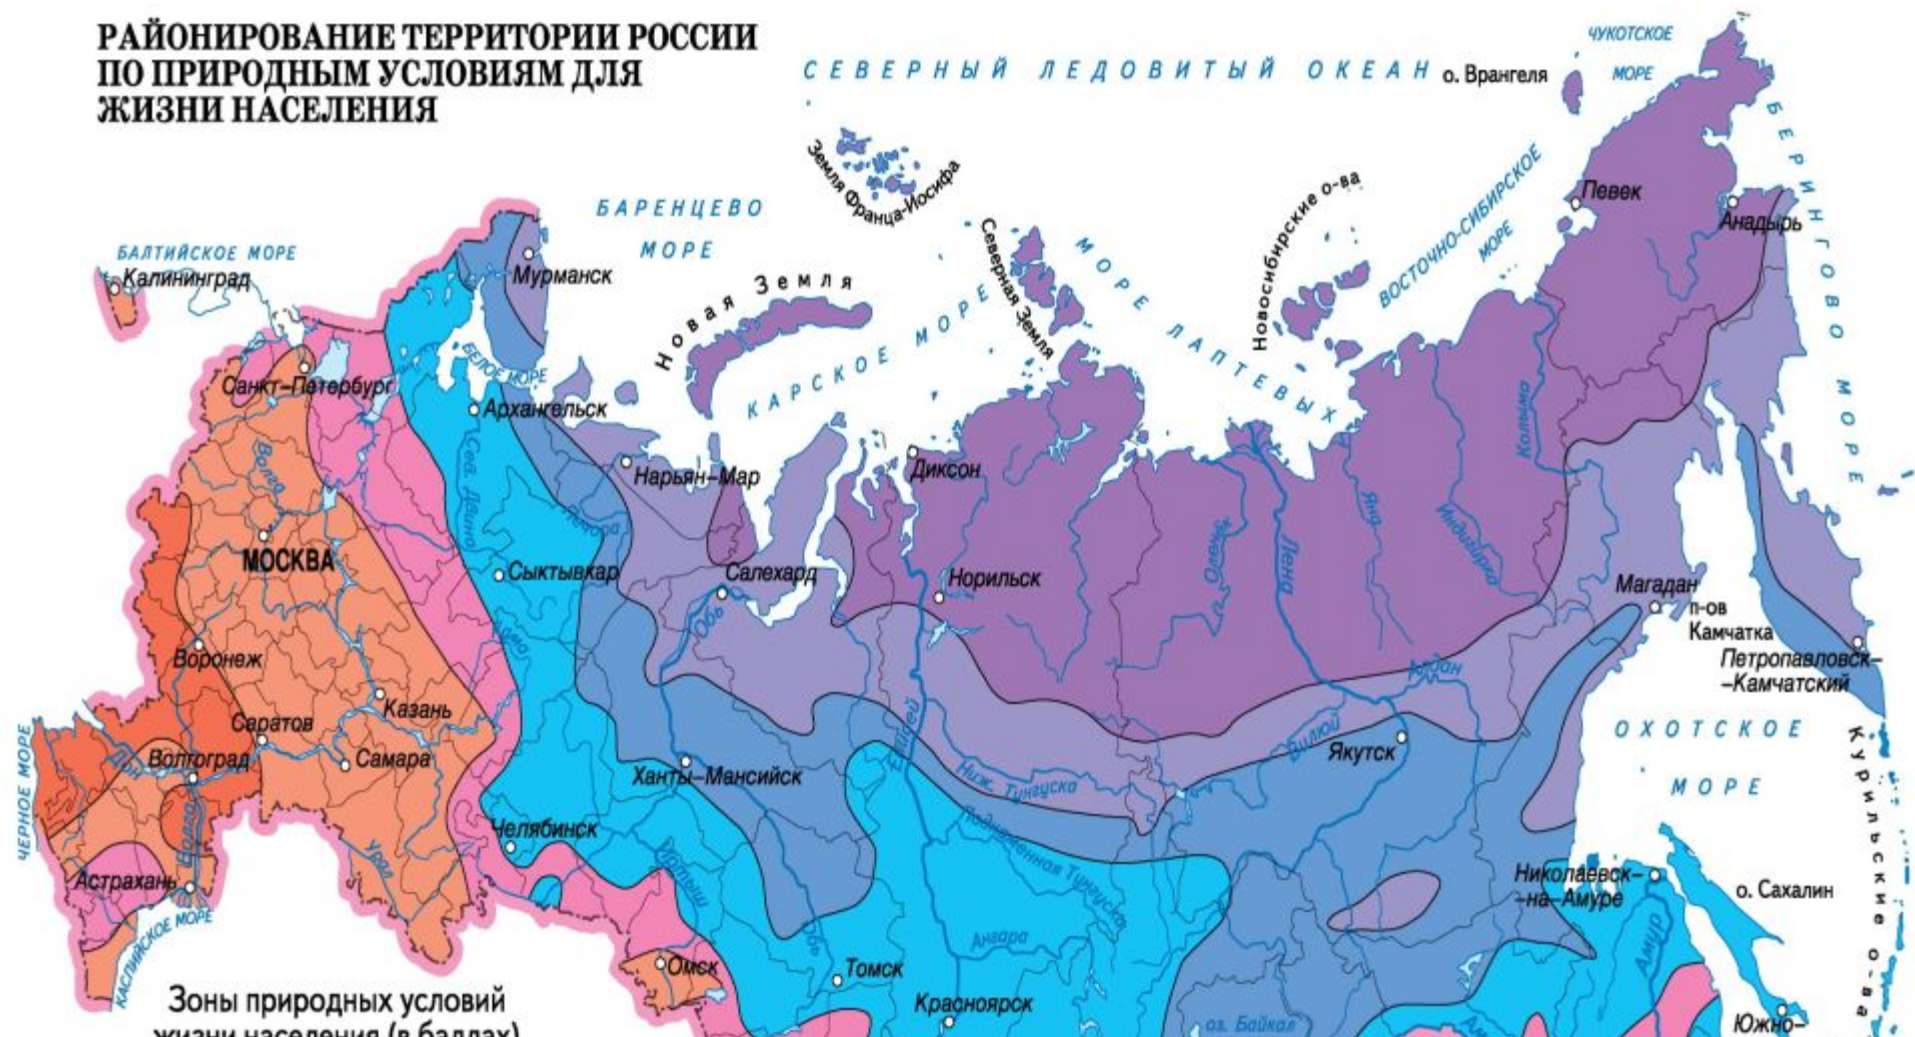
РАЙОНИРОВАНИЕ ТЕРРИТОРИИ РОССИИ ПО ПРИРОДНЫМ УСЛОВИЯМ ДЛЯ ЖИЗНИ НАСЕЛЕНИЯ

СЕВЕРНЫЙ ЛЕДОВИТЫЙ ОКЕАН
о. Врангеля
ЧУКОТСКОЕ МОРЕ
БЕРИНГОВО МОРЕ
Земля Франца-Иосифа
Певек
Анадырь
БАРЕНЦЕВО МОРЕ
Новосибирские о-ва
ВОСТОЧНО-СИБИРСКОЕ МОРЕ
БАЛТИЙСКОЕ МОРЕ
Калининград
Мурманск
Новая Земля
Северная Земля
МОРЕ ЛАПТЕВЫХ
КАРСКОЕ МОРЕ
БЕЛОЕ МОРЕ
Санкт-Петербург
Архангельск
Нарьян-Мар
Диксон
Колыма
Волга
Сев. Двина
Печора
Индигирка
Яна
Оленек
Лена
МОСКВА
Сыктывкар
Салехард
Норильск
Магадан
п-ов Камчатка
Петропавловск-Камчатский
Обь
Кама
Воронеж
Казань
Алдан
Саратов
Самара
Волгоград
Ханты-Мансийск
Вилюй
Якутск
ОХОТСКОЕ МОРЕ
Енисей
Ниж. Тунгуска
Курильские о-ва
ЧЕРНОЕ МОРЕ
Дон
Урал
Челябинск
Иртыш
Подкаменная Тунгуска
Николаевск-на-Амуре
о. Сахалин
Астрахань
КАСПИЙСКОЕ МОРЕ
Омск
Томск
Ангара
Амур
Красноярск
оз. Байкал
Южно-
Зоны природных условий жизни населения (в баллах)